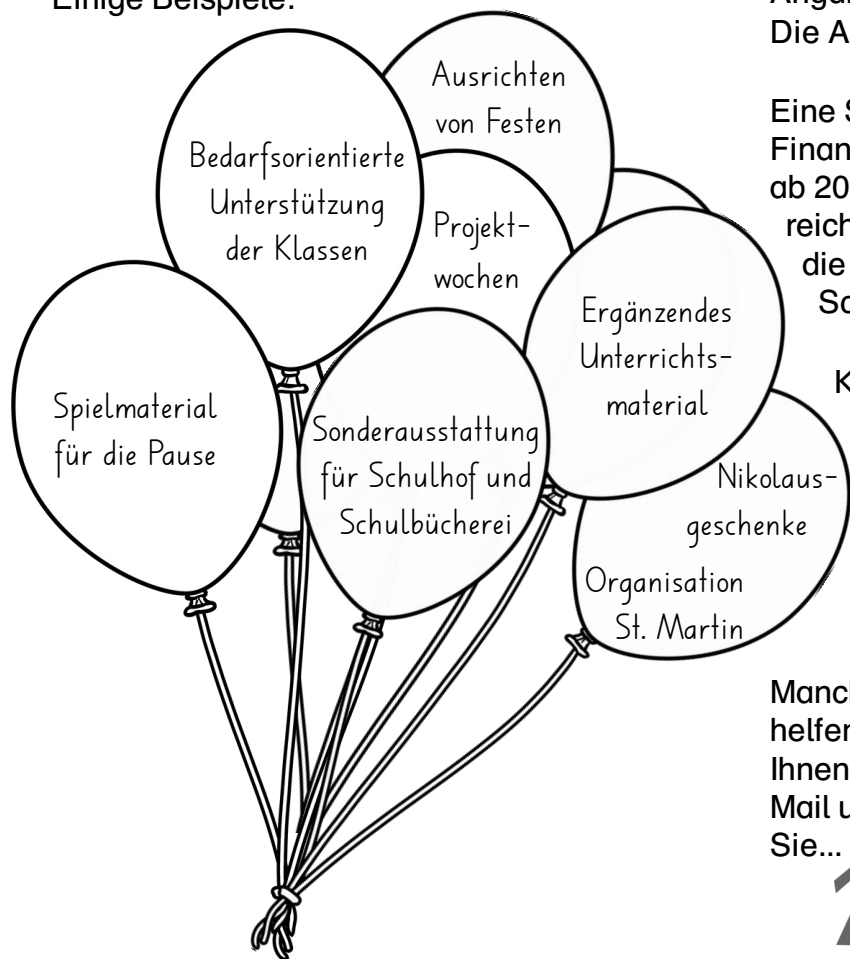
Einige Beispiele:

Ausrichten von Festen

Bedarfsorientierte Unterstützung der Klassen

Projektwochen

Ergänzendes Unterrichtsmaterial

Spielmaterial für die Pause

Sonderausstattung für Schulhof und Schulbücherei

Nikolausgeschenke

Organisation St. Martin

Angab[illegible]
Die A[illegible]

Eine S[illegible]
Finan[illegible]
ab 20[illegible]
reich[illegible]
die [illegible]
Sc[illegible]

K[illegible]

Manch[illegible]
helfen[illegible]
Ihnen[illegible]
Mail u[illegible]
Sie...